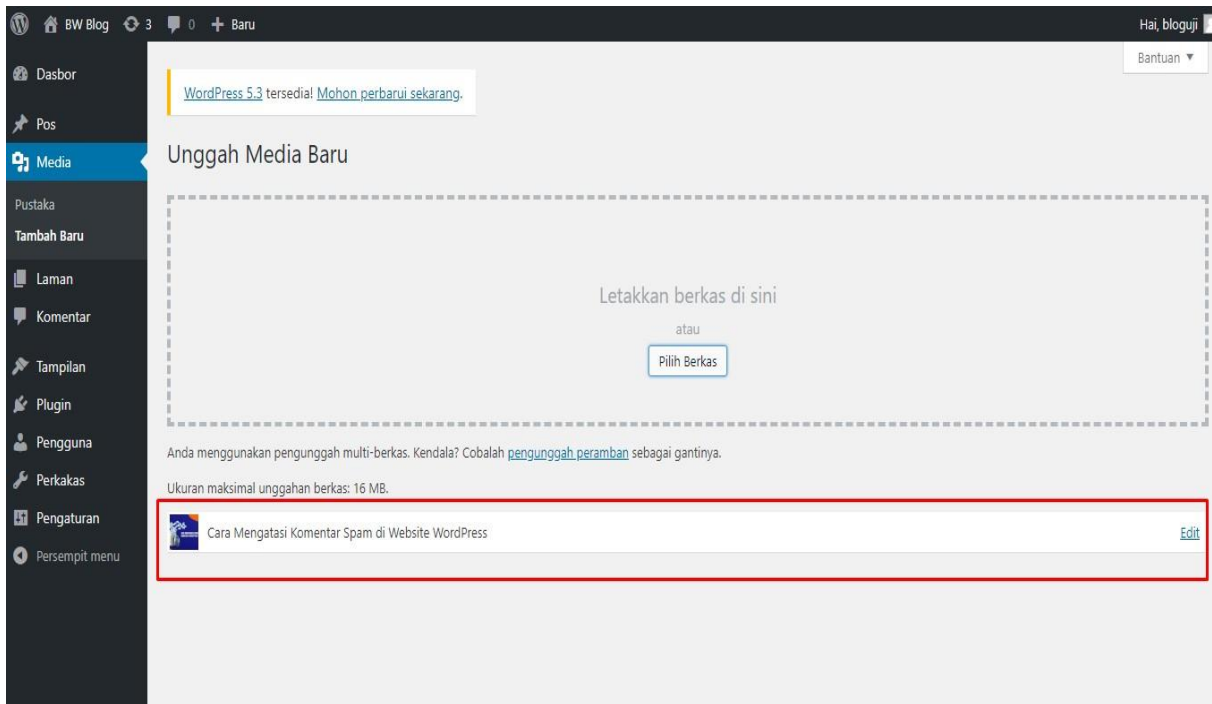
BW Blog 3 0 + Baru

Hai, bloguji

Bantuan ▼

Dasbor

Pos

Media

Pustaka

Tambah Baru

Laman

Komentar

Tampilan

Plugin

Pengguna

Perkakas

Pengaturan

Persempit menu

WordPress 5.3 tersedia! Mohon perbarui sekarang.

Unggah Media Baru

Letakkan berkas di sini

atau

Pilih Berkas

Anda menggunakan pengunggah multi-berkas. Kendala? Cobalah pengunggah peramban sebagai gantinya.

Ukuran maksimal unggahan berkas: 16 MB.

Cara Mengatasi Komentar Spam di Website WordPress

Edit